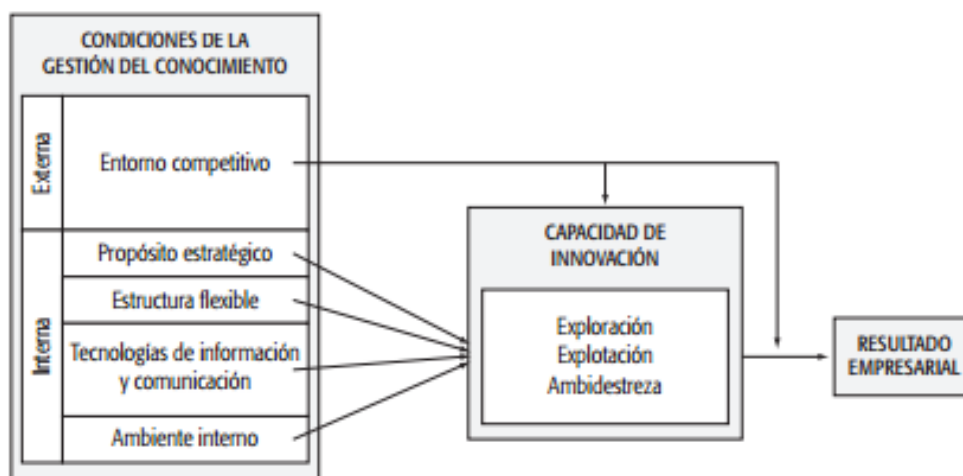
CONDICIONES DE LA GESTIÓN DEL CONOCIMIENTO

Externa

Entorno competitivo

Interna

Propósito estratégico

Estructura flexible

Tecnologías de información y comunicación

Ambiente interno

CAPACIDAD DE INNOVACIÓN

Exploración
Explotación
Ambidestreza

RESULTADO EMPRESARIAL